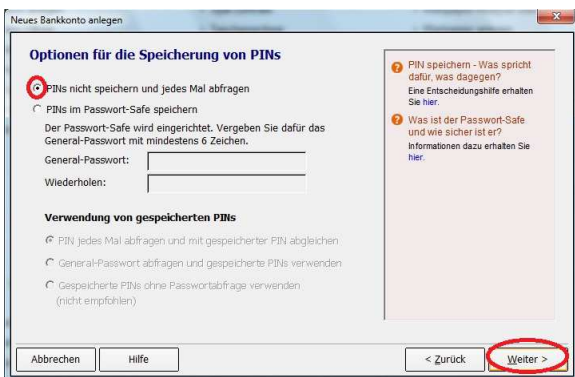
Neues Bankkonto anlegen

Optionen für die Speicherung von PINs

PINs nicht speichern und jedes Mal abfragen

PINs im Passwort-Safe speichern

Der Passwort-Safe wird eingerichtet. Vergeben Sie dafür das General-Passwort mit mindestens 6 Zeichen.

General-Passwort:

Wiederholen:

Verwendung von gespeicherten PINs

PIN jedes Mal abfragen und mit gespeicherter PIN abgleichen

General-Passwort abfragen und gespeicherte PINs verwenden

Gespeicherte PINs ohne Passwortabfrage verwenden (nicht empfohlen)

PIN speichern - Was spricht dafür, was dagegen?
Eine Entscheidungshilfe erhalten Sie hier.

Was ist der Passwort-Safe und wie sicher ist er?
Informationen dazu erhalten Sie hier.

Abbrechen

Hilfe

< Zurück

Weiter >